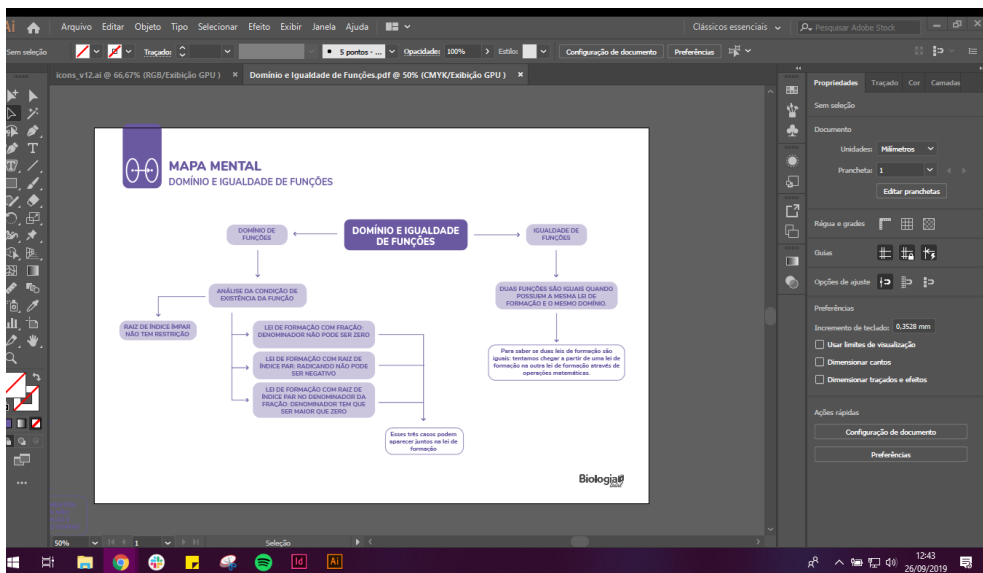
Ai Arquivo Editar Objeto Tipo Selecionar Efeito Exibir Janela Ajuda

Clássicos essenciais Pesquisar Adobe Stock

Sem seleção Traçado: 5 pontos - ... Opacidade: 100% Estilo: Configuração de documento Preferências

icons_v12.ai @ 66,67% (RGB/Exibição GPU) × Domínio e Igualdade de Funções.pdf @ 50% (CMYK/Exibição GPU) ×

MAPA MENTAL
DOMÍNIO E IGUALDADE DE FUNÇÕES

DOMÍNIO E IGUALDADE DE FUNÇÕES

DOMÍNIO DE FUNÇÕES

IGUALDADE DE FUNÇÕES

ANÁLISE DA CONDIÇÃO DE EXISTÊNCIA DA FUNÇÃO

DUAS FUNÇÕES SÃO IGUAIS QUANDO POSSUEM A MESMA LEI DE FORMAÇÃO E O MESMO DOMÍNIO.

RAIZ DE ÍNDICE ÍMPAR NÃO TEM RESTRIÇÃO

LEI DE FORMAÇÃO COM FRAÇÃO: DENOMINADOR NÃO PODE SER ZERO

LEI DE FORMAÇÃO COM RAIZ DE ÍNDICE PAR: RADICANDO NÃO PODE SER NEGATIVO

LEI DE FORMAÇÃO COM RAIZ DE ÍNDICE PAR NO DENOMINADOR DA FRAÇÃO: DENOMINADOR TEM QUE SER MAIOR QUE ZERO

Para saber se duas leis de formação são iguais: tentamos chegar a partir de uma lei de formação na outra lei de formação através de operações matemáticas.

Esses três casos podem aparecer juntos na lei de formação

Biologia

Propriedades Traçado Cor Camadas
Sem seleção
Documento
Unidades: Milímetros
Prancheta: 1
Editar pranchetas
Régua e grades
Guias
Opções de ajuste
Preferências
Incremento de teclado: 0,3528 mm
Usar limites de visualização
Dimensionar cantos
Dimensionar traçados e efeitos
Ações rápidas
Configuração de documento
Preferências

50% 1 Seleção

12:43
26/09/2019